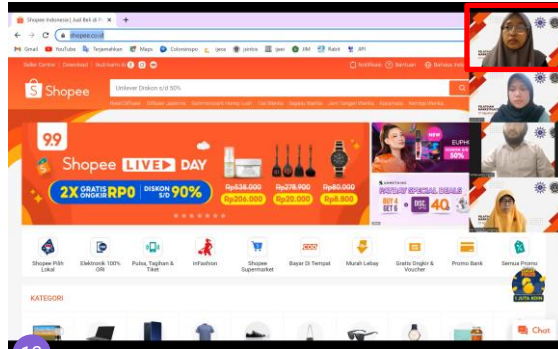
Shopee Indonesia | Jual Beli di P... ×  +

shopee.co.id

Gmail  YouTube  Terjemahkan  Maps  Colorslinpoo  ijeso  jembis  ipan  JAM  Rakit  API

Seller Centre | Download | Ikuti kami di

Notifikasi  Bantuan  Bahasa Ind

Shopee

Unilever Diskon s/d 50%

Shopee LIVE DAY

9.9

2X GRATIS ONGKIR RP0  DISKON S/D 90%

Rp538.000  Rp278.900  Rp80.000
Rp206.000  Rp20.000  Rp8.800

PAYDAY SPECIAL DEALS

BUY 4 GET 1

40

50%

Shopee Pilih Lokal | Elektronik 100% Ori | Pulsa, Tagihan & Tiket | InFashion | Shopee Supermarket | Bayar Di Tempat | Murah Lebay | Gratis Ongkir & Voucher | Promo Bank | Semua Promo

KATEGORI

Chat